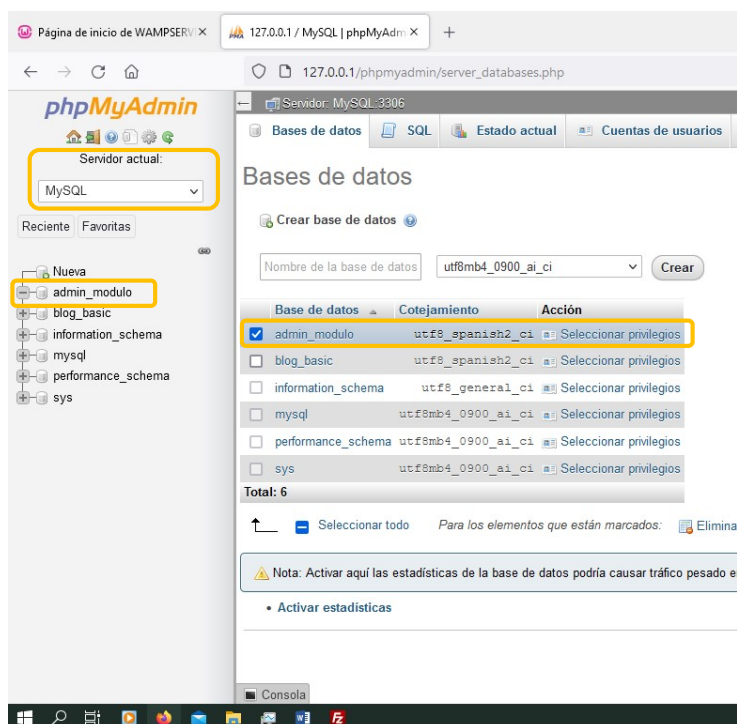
Página de inicio de WAMPSERV ×
127.0.0.1 / MySQL | phpMyAdm ×
+

127.0.0.1/phpmyadmin/server_databases.php

phpMyAdmin

Servidor actual:
MySQL

Reciente Favoritas

Nueva
admin_modulo
blog_basic
information_schema
mysql
performance_schema
sys

Servidor: MySQL:3306

Bases de datos | SQL | Estado actual | Cuentas de usuarios

Bases de datos

Crear base de datos

Nombre de la base de datos | utf8mb4_0900_ai_ci | Crear

| | Bases de datos | Cotejamiento | Acción |
|---|---|---|---|
| ☑ | admin_modulo | utf8_spanish2_ci | Seleccionar privilegios |
| ☐ | blog_basic | utf8_spanish2_ci | Seleccionar privilegios |
| ☐ | information_schema | utf8_general_ci | Seleccionar privilegios |
| ☐ | mysql | utf8mb4_0900_ai_ci | Seleccionar privilegios |
| ☐ | performance_schema | utf8mb4_0900_ai_ci | Seleccionar privilegios |
| ☐ | sys | utf8mb4_0900_ai_ci | Seleccionar privilegios |

Total: 6

Seleccionar todo   Para los elementos que están marcados:   Elimina

Nota: Activar aquí las estadísticas de la base de datos podría causar tráfico pesado e

• Activar estadísticas

Consola